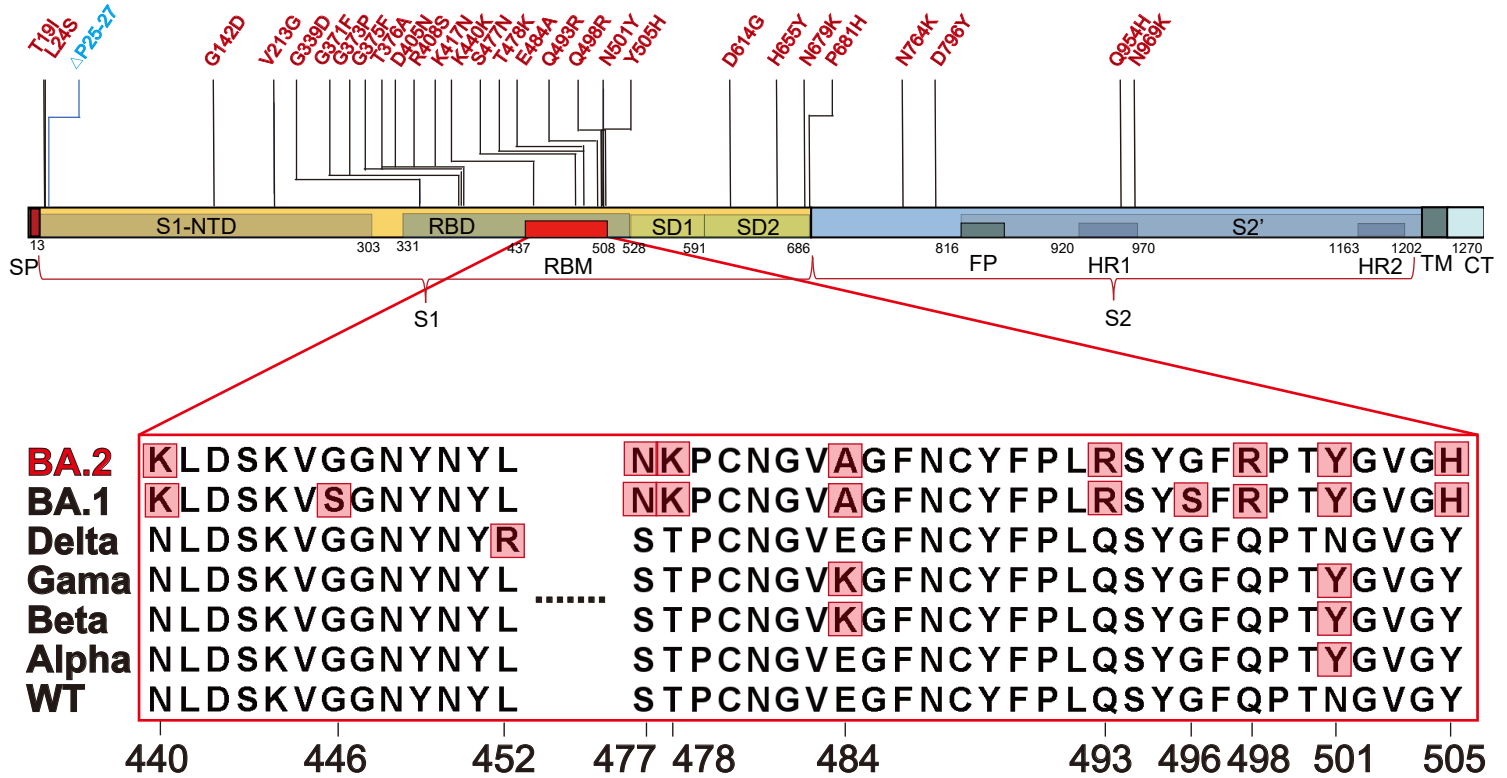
T19I L24S ΔP25-27 G142D V213G G339D G371F G373P G375F T376A D405N R408S K417N K440K S477N T478K E484A Q493R Q498R N501Y Y505H D614G H655Y N679K P681H N764K D796Y Q954H N969K

S1-NTD RBD SD1 SD2 S2'

13 303 331 437 508 528 591 686 816 920 970 1163 1202 1270

SP RBM FP HR1 HR2 TM CT

S1 S2

| | | | |
|---|---|---|---|
| BA.2 | KLDSKVGGNYNYL | | NKPCNGVAGFNCYFPLRSYGFRPTYGVGH |
| BA.1 | KLDSKVSGNYNYL | | NKPCNGVAGFNCYFPLRSYSFRPTYGVGH |
| Delta | NLDSKVGGNYNYR | | STPCNGVEGFNCYFPLQSYGFQPTNGVGY |
| Gama | NLDSKVGGNYNYL | ....... | STPCNGVKGFNCYFPLQSYGFQPTYGVGY |
| Beta | NLDSKVGGNYNYL | | STPCNGVKGFNCYFPLQSYGFQPTYGVGY |
| Alpha | NLDSKVGGNYNYL | | STPCNGVEGFNCYFPLQSYGFQPTYGVGY |
| WT | NLDSKVGGNYNYL | | STPCNGVEGFNCYFPLQSYGFQPTNGVGY |

440 446 452 477 478 484 493 496 498 501 505